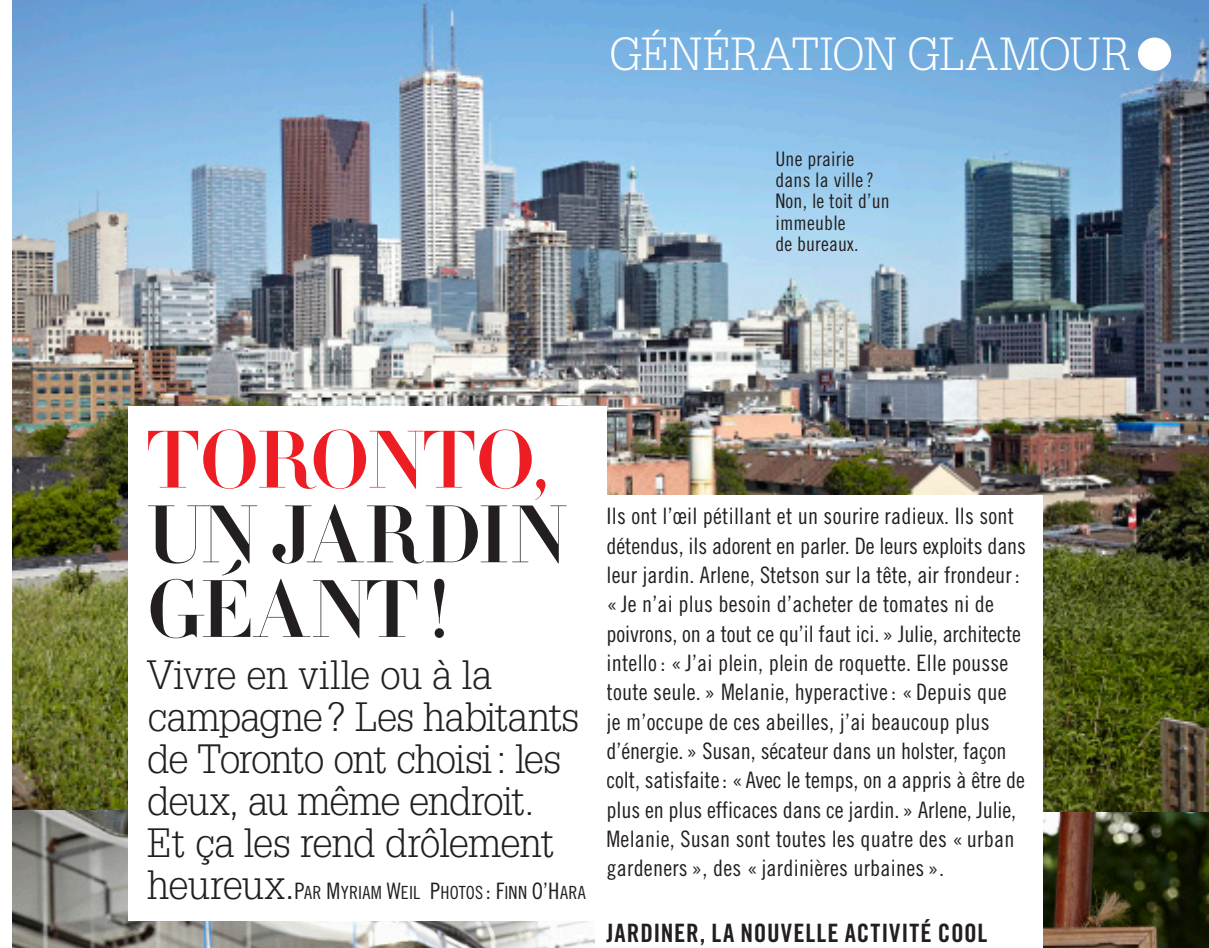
GÉNÉRATION GLAMOUR

Une prairie dans la ville ? Non, le toit d'un immeuble de bureaux.

TORONTO, UN JARDIN GÉANT !

Vivre en ville ou à la campagne ? Les habitants de Toronto ont choisi : les deux, au même endroit. Et ça les rend drôlement heureux. PAR MYRIAM WEIL PHOTOS : FINN O'HARA

Ils ont l'œil pétillant et un sourire radieux. Ils sont détendus, ils adorent en parler. De leurs exploits dans leur jardin. Arlene, Stetson sur la tête, air frondeur : « Je n'ai plus besoin d'acheter de tomates ni de poivrons, on a tout ce qu'il faut ici. » Julie, architecte intello : « J'ai plein, plein de roquette. Elle pousse toute seule. » Melanie, hyperactive : « Depuis que je m'occupe de ces abeilles, j'ai beaucoup plus d'énergie. » Susan, sécateur dans un holster, façon colt, satisfaite : « Avec le temps, on a appris à être de plus en plus efficaces dans ce jardin. » Arlene, Julie, Melanie, Susan sont toutes les quatre des « urban gardeners », des « jardinières urbaines ».

JARDINER, LA NOUVELLE ACTIVITÉ COOL